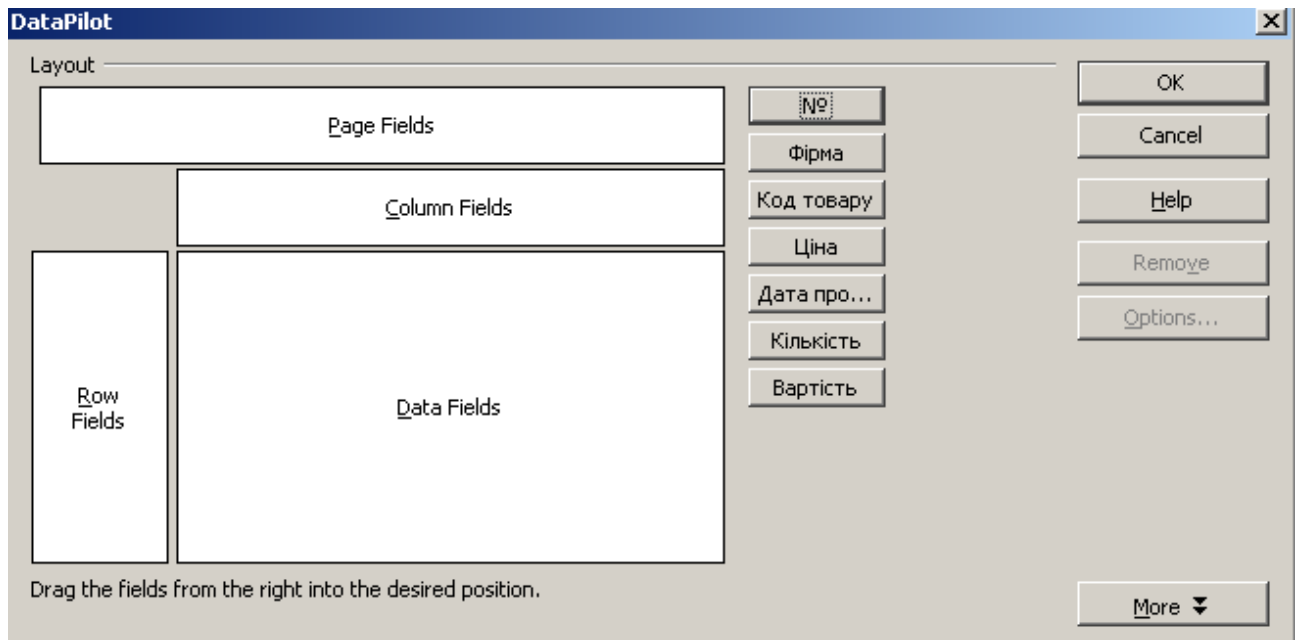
DataPilot

Layout

Page Fields

Column Fields

Row Fields

Data Fields

№

Фірма

Код товару

Ціна

Дата про...

Кількість

Вартість

OK

Cancel

Help

Remove

Options...

Drag the fields from the right into the desired position.

More